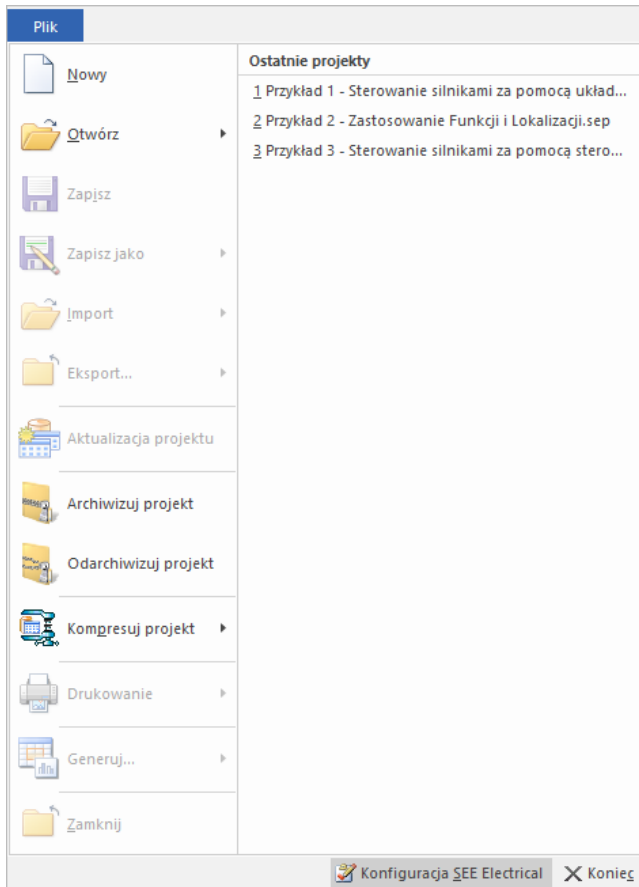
Plik

Nowy

Otwórz

Zapisz

Zapisz jako

Import

Eksport...

Aktualizacja projektu

Archiwizuj projekt

Odarchiwizuj projekt

Kompresuj projekt

Drukowanie

Generuj...

Zamknij

Ostatnie projekty

1 Przykład 1 - Sterowanie silnikami za pomocą układ...

2 Przykład 2 - Zastosowanie Funkcji i Lokalizacji.sep

3 Przykład 3 - Sterowanie silnikami za pomocą stero...

Konfiguracja SEE Electrical

Koniec